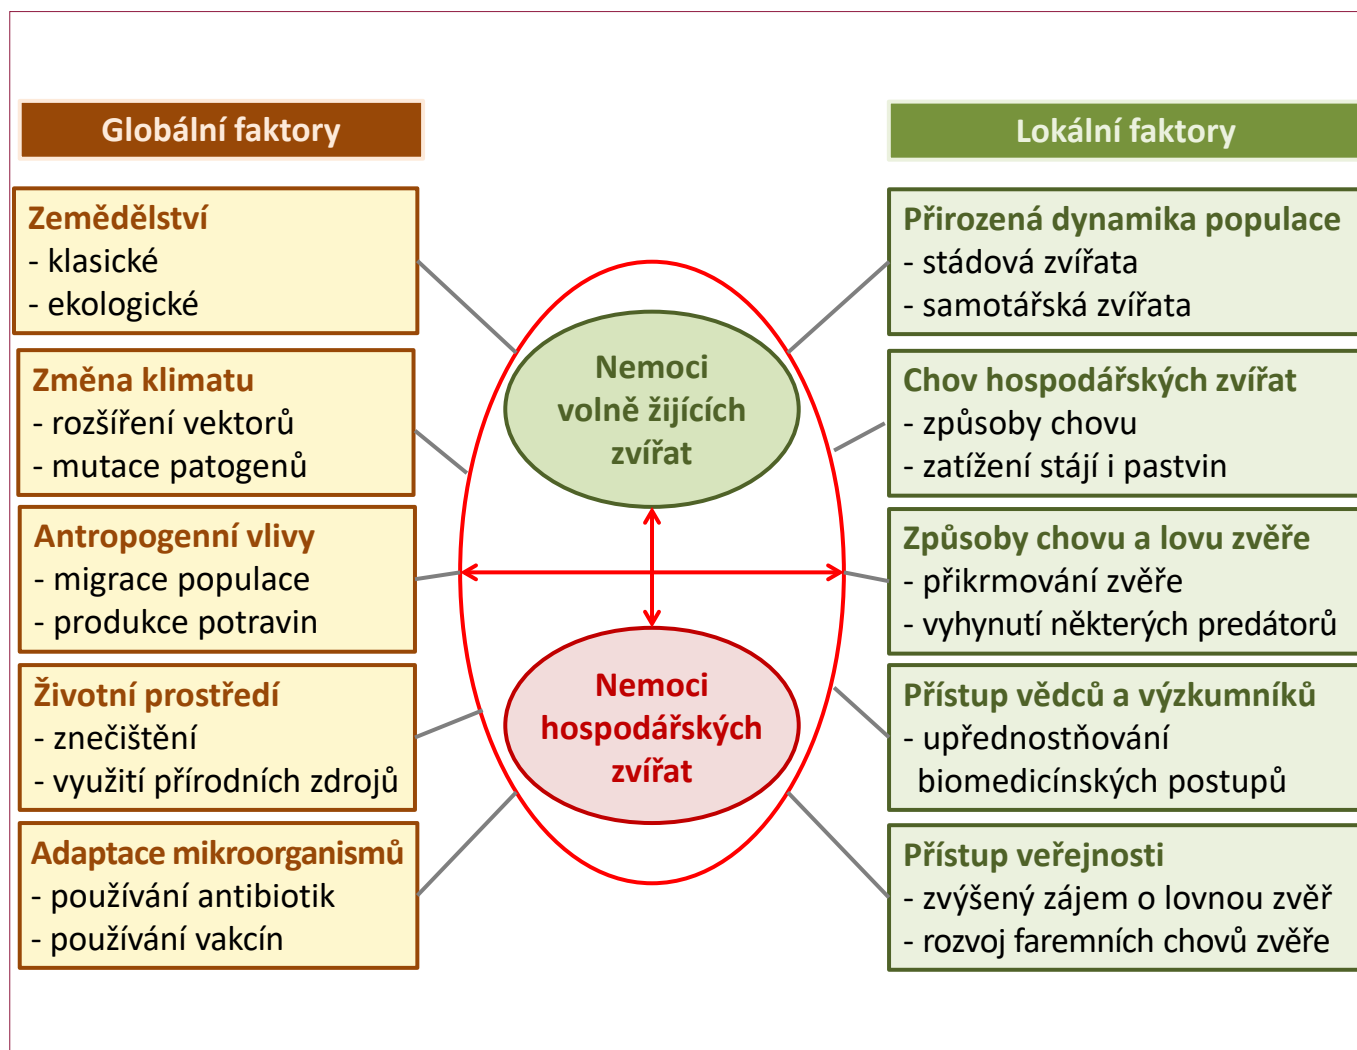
Globální faktory

Zemědělství
- klasické
- ekologické

Změna klimatu
- rozšíření vektorů
- mutace patogenů

Antropogenní vlivy
- migrace populace
- produkce potravin

Životní prostředí
- znečištění
- využití přírodních zdrojů

Adaptace mikroorganismů
- používání antibiotik
- používání vakcín

Nemoci volně žijících zvířat

Nemoci hospodářských zvířat

Lokální faktory

Přirozená dynamika populace
- stádová zvířata
- samotářská zvířata

Chov hospodářských zvířat
- způsoby chovu
- zatížení stájí i pastvin

Způsoby chovu a lovu zvěře
- přikrmování zvěře
- vyhynutí některých predátorů

Přístup vědců a výzkumníků
- upřednostňování biomedicínských postupů

Přístup veřejnosti
- zvýšený zájem o lovnou zvěř
- rozvoj faremních chovů zvěře